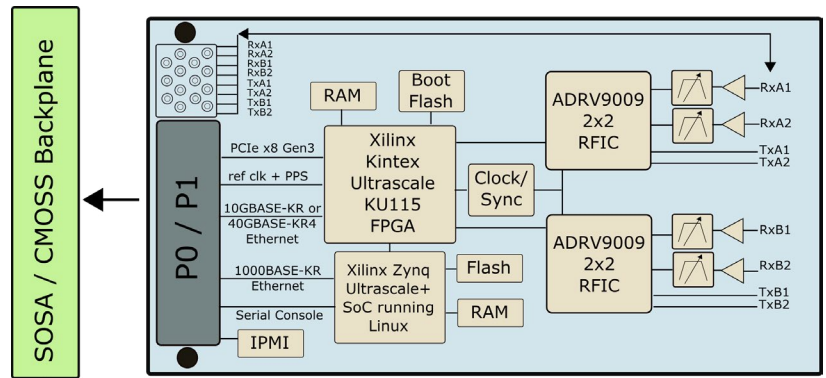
SOSA / CMOSS Backplane

RxA1
RxA2
RxB1
RxB2
TxA1
TxA2
TxB1
TxB2

RAM

Boot Flash

ADRV9009 2x2 RFIC

RxA1

RxA2

TxA1

TxA2

P0 / P1

PCIe x8 Gen3

ref clk + PPS

10GBASE-KR or 40GBASE-KR4 Ethernet

Xilinx Kintex Ultrascale KU115 FPGA

Clock/ Sync

ADRV9009 2x2 RFIC

RxB1

RxB2

TxB1

TxB2

1000BASE-KR Ethernet

Xilinx Zynq Ultrascale+ SoC running Linux

Flash

RAM

Serial Console

IPMI